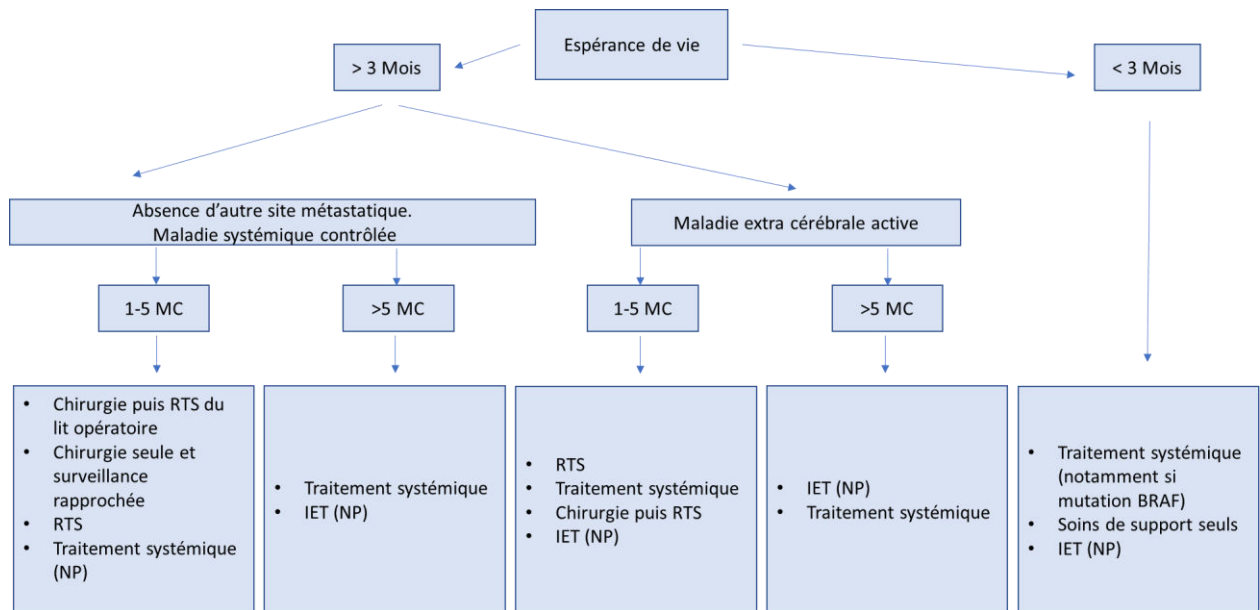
Espérance de vie

> 3 Mois

< 3 Mois

Absence d'autre site métastatique.
Maladie systémique contrôlée

Maladie extra cérébrale active

1-5 MC

>5 MC

1-5 MC

>5 MC

- Chirurgie puis RTS du lit opératoire
- Chirurgie seule et surveillance rapprochée
- RTS
- Traitement systémique (NP)

- Traitement systémique
- IET (NP)

- RTS
- Traitement systémique
- Chirurgie puis RTS
- IET (NP)

- IET (NP)
- Traitement systémique

- Traitement systémique (notamment si mutation BRAF)
- Soins de support seuls
- IET (NP)